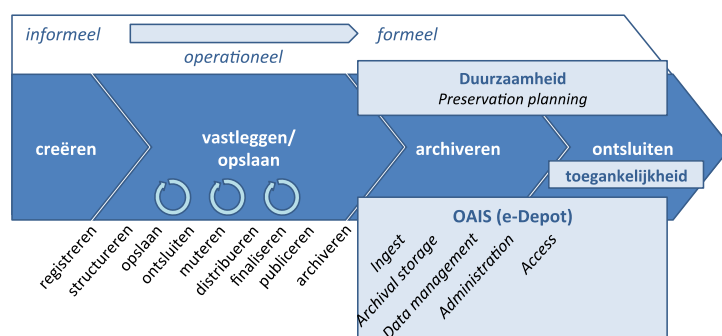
informeel

operationeel

formeel

Duurzaamheid

Preservation planning

creëren

vastleggen/ opslaan

archiveren

ontsluiten

toegankelijkheid

OAIS (e-Depot)

registreren

structureren

opslaan

ontsluiten

muteren

distribueren

finaliseren

publiceren

archiveren

Ingest

Archival storage

Data management

Administration

Access